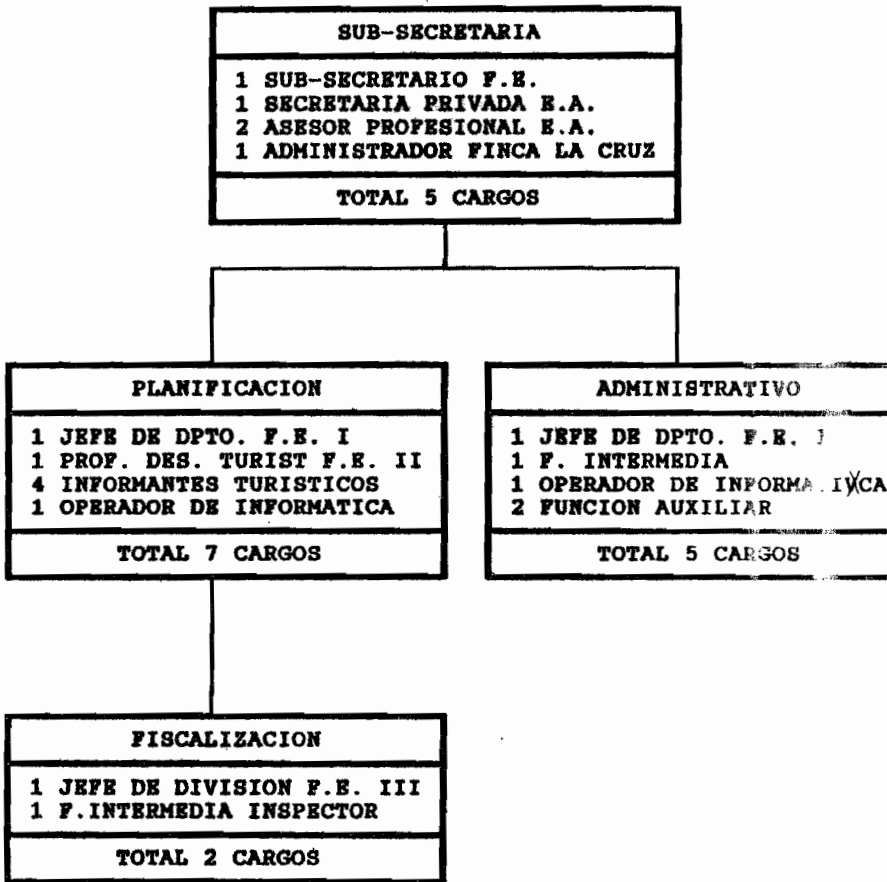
SUB-SECRETARIA

1 SUB-SECRETARIO F.E.
1 SECRETARIA PRIVADA E.A.
2 ASESOR PROFESIONAL E.A.
1 ADMINISTRADOR FINCA LA CRUZ

TOTAL 5 CARGOS

PLANIFICACION

1 JEFE DE DPTO. F.E. I
1 PROF. DES. TURIST F.E. II
4 INFORMANTES TURISTICOS
1 OPERADOR DE INFORMATICA

TOTAL 7 CARGOS

ADMINISTRATIVO

1 JEFE DE DPTO. F.E. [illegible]
1 F. INTERMEDIA
1 OPERADOR DE INFORMA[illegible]CA
2 FUNCION AUXILIAR

TOTAL 5 CARGOS

FISCALIZACION

1 JEFE DE DIVISION F.E. III
1 F.INTERMEDIA INSPECTOR

TOTAL 2 CARGOS